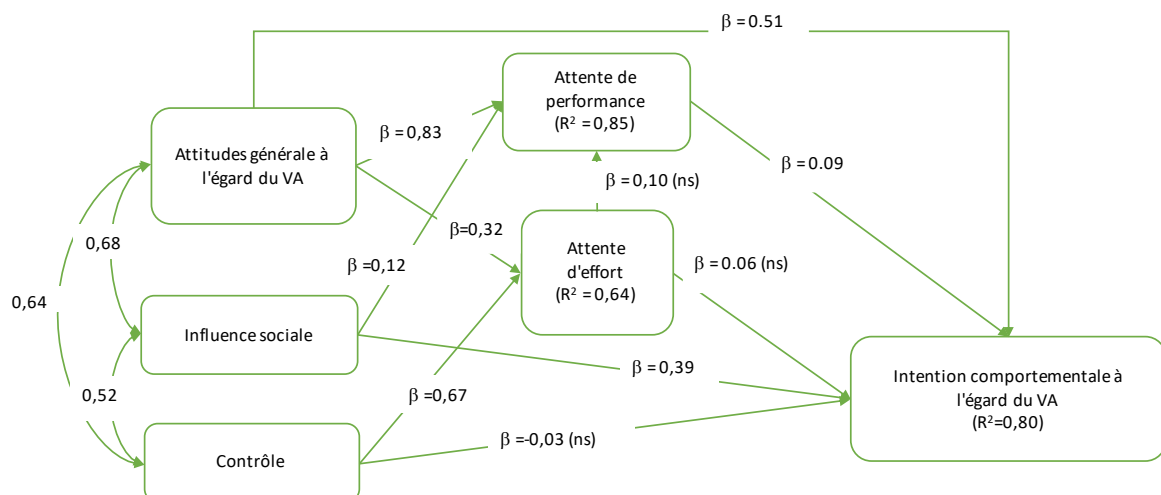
β = 0.51

Attente de performance ($R^2$ = 0,85)

β = 0,83

Attitudes générale à l'égard du VA

β = 0.09

β = 0,10 (ns)

0,68

β=0,32

Attente d'effort ($R^2$ = 0,64)

β = 0.06 (ns)

β = 0,12

0,64

Influence sociale

β = 0,39

Intention comportementale à l'égard du VA ($R^2$=0,80)

0,52

β = 0,67

β = -0,03 (ns)

Contrôle